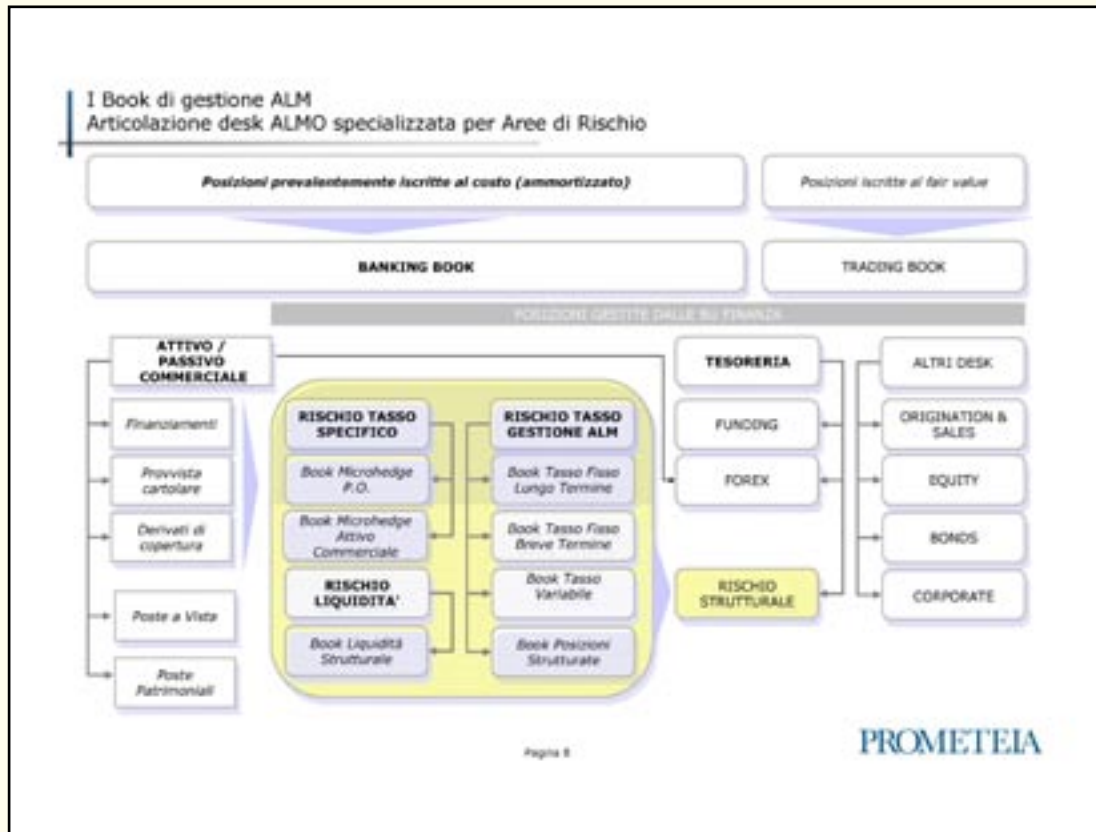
I Book di gestione ALM
Articolazione desk ALMO specializzata per Aree di Rischio

Posizioni prevalentemente iscritte al costo (ammortizzato)

Posizioni iscritte al fair value

BANKING BOOK

TRADING BOOK

POSIZIONI GESTITE DALLE BU FINANZA

ATTIVO / PASSIVO COMMERCIALE

Finanziamenti

Provvista cartolare

Derivati di copertura

Poste a Vista

Poste Patrimoniali

RISCHIO TASSO SPECIFICO

Book Microhedge P.O.

Book Microhedge Attivo Commerciale

RISCHIO LIQUIDITA'

Book Liquidità Strutturale

RISCHIO TASSO GESTIONE ALM

Book Tasso Fisso Lungo Termine

Book Tasso Fisso Breve Termine

Book Tasso Variabile

Book Posizioni Strutturate

TESORERIA

FUNDING

FOREX

RISCHIO STRUTTURALE

ALTRI DESK

ORIGINATION & SALES

EQUITY

BONDS

CORPORATE

Pagina 8

PROMETEIA